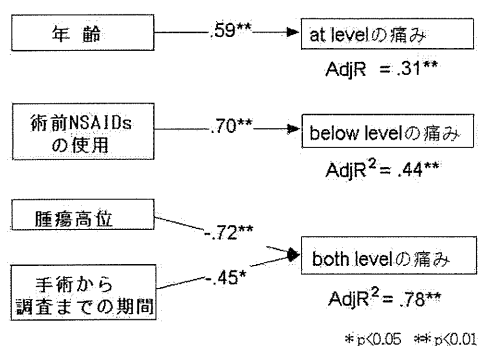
年齢

.59**

at levelの痛み

AdjR = .31**

術前NSAIDsの使用

.70**

below levelの痛み

AdjR$^2$= .44**

腫瘍高位

-.72**

both levelの痛み

手術から調査までの期間

-.45*

AdjR$^2$= .78**

*p<0.05 **p<0.01